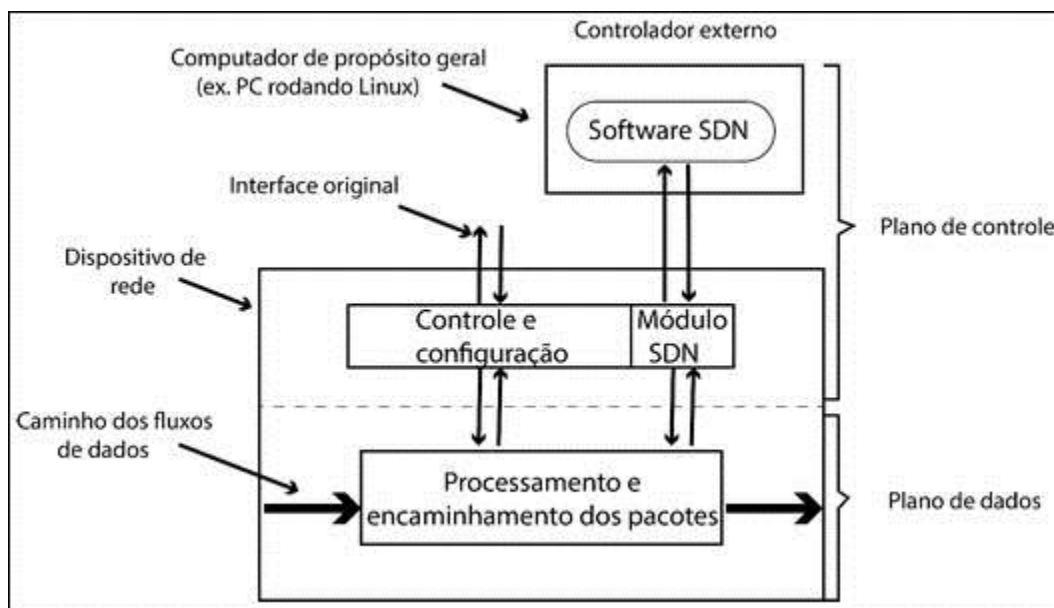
Controlador externo

Computador de propósito geral
(ex. PC rodando Linux)

Software SDN

Interface original

Plano de controle

Dispositivo de rede

Controle e configuração

Módulo SDN

Caminho dos fluxos de dados

Processamento e encaminhamento dos pacotes

Plano de dados